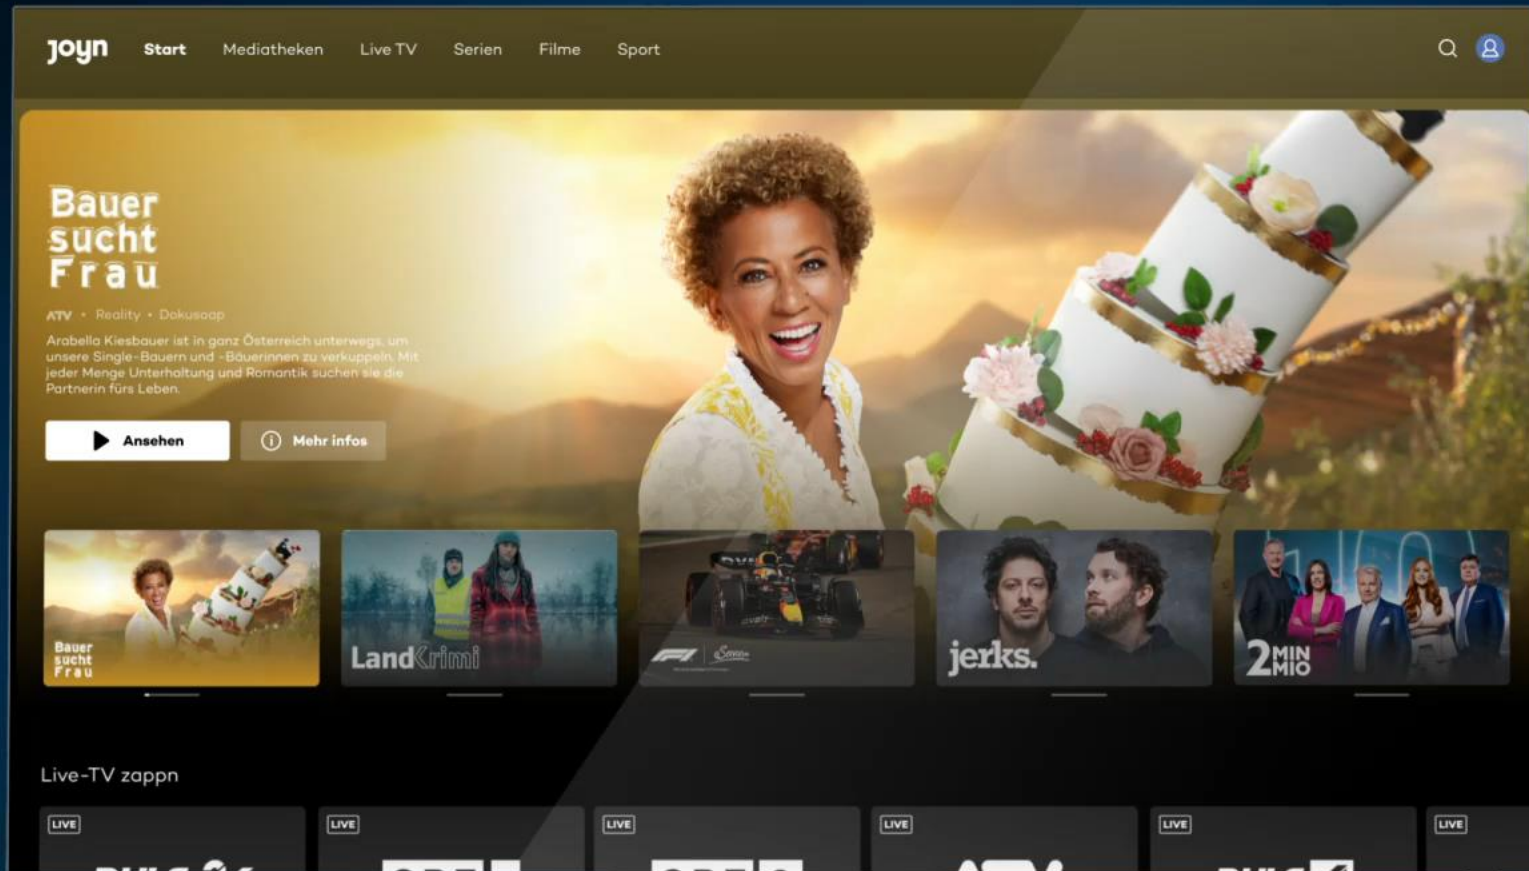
joyn Start Mediatheken Live TV Serien Filme Sport

Bauer sucht Frau

ATV • Reality • Dokusoap

Arabella Kiesbauer ist in ganz Österreich unterwegs, um unsere Single-Bauern und -Bäuerinnen zu verkuppeln. Mit jeder Menge Unterhaltung und Romantik suchen sie die Partnerin fürs Leben.

Ansehen

Mehr infos

Bauer sucht Frau

LandKrimi

F1

jerks.

2 MIN MIO

Live-TV zappn

LIVE

LIVE

LIVE

LIVE

LIVE

LIVE